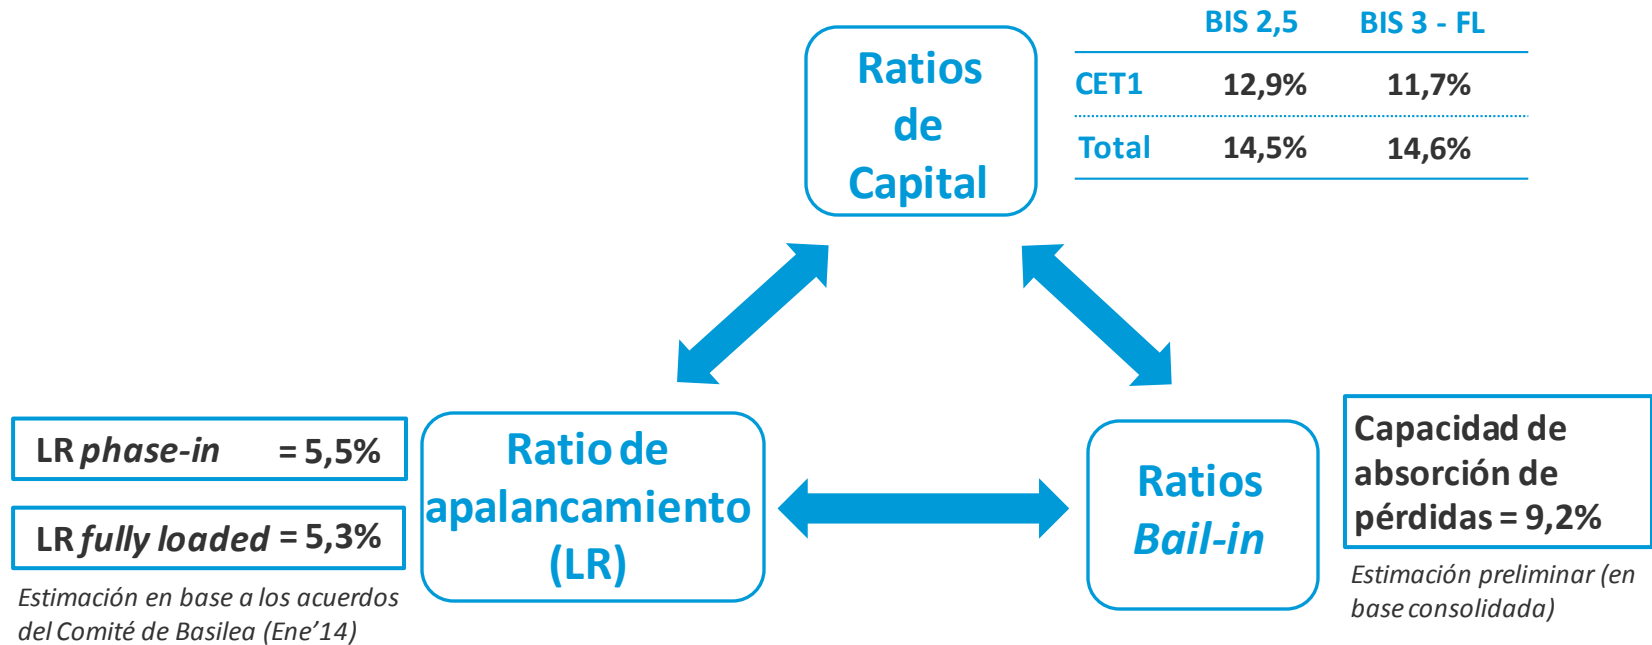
Ratios de Capital

| | BIS 2,5 | BIS 3 - FL |
|---|---|---|
| CET1 | 12,9% | 11,7% |
| Total | 14,5% | 14,6% |

LR *phase-in* = 5,5%

LR *fully loaded* = 5,3%

*Estimación en base a los acuerdos del Comité de Basilea (Ene'14)*

Ratio de apalancamiento (LR)

Ratios *Bail-in*

Capacidad de absorción de pérdidas = 9,2%

*Estimación preliminar (en base consolidada)*